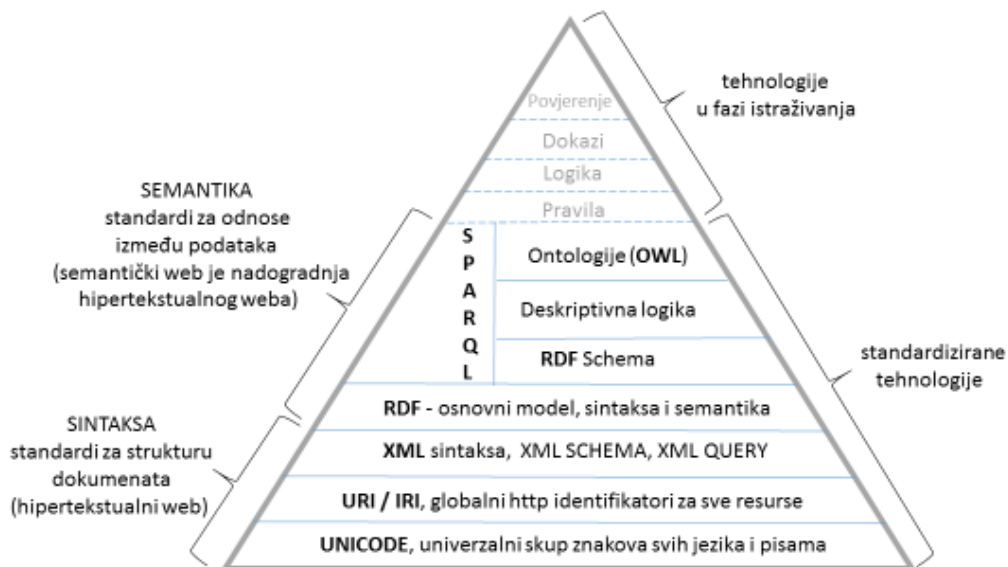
tehnologije
u fazi istraživanja

Povjerenje

Dokazi

Logika

Pravila

SEMANTIKA
standardi za odnose između podataka
(semantički web je nadogradnja hipertekstualnog weba)

S
P
A
R
Q
L

Ontologije (OWL)

Deskriptivna logika

RDF Schema

standardizirane
tehnologije

SINTAKSA
standardi za strukturu dokumenata
(hipertekstualni web)

RDF - osnovni model, sintaksa i semantika

XML sintaksa, XML SCHEMA, XML QUERY

URI / IRI, globalni http identifikatori za sve resurse

UNICODE, univerzalni skup znakova svih jezika i pisama